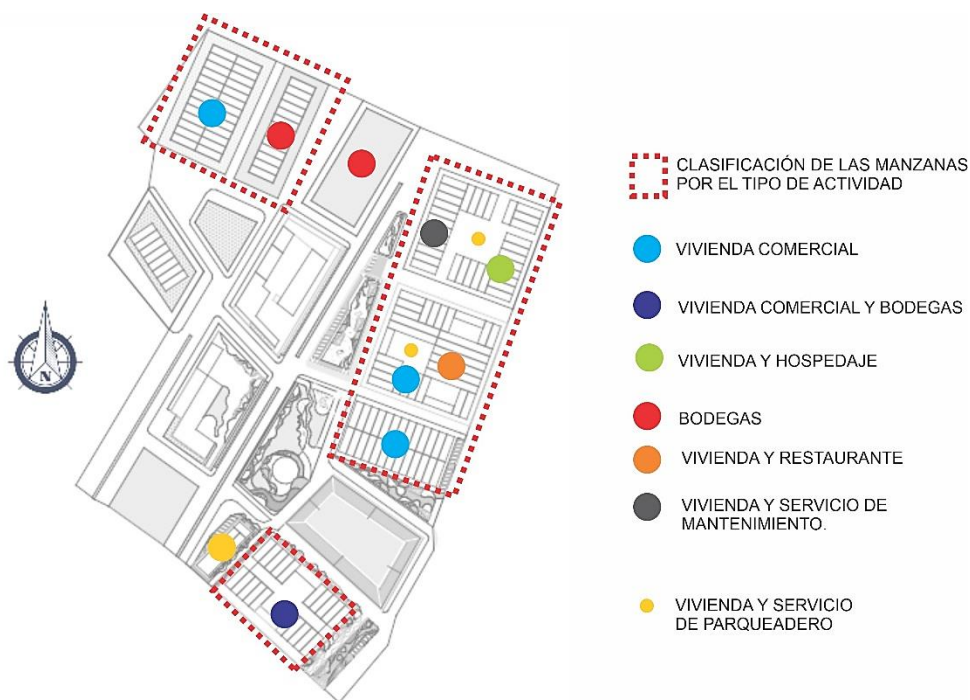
N

CLASIFICACIÓN DE LAS MANZANAS POR EL TIPO DE ACTIVIDAD

VIVIENDA COMERCIAL

VIVIENDA COMERCIAL Y BODEGAS

VIVIENDA Y HOSPEDAJE

BODEGAS

VIVIENDA Y RESTAURANTE

VIVIENDA Y SERVICIO DE MANTENIMIENTO.

VIVIENDA Y SERVICIO DE PARQUEADERO